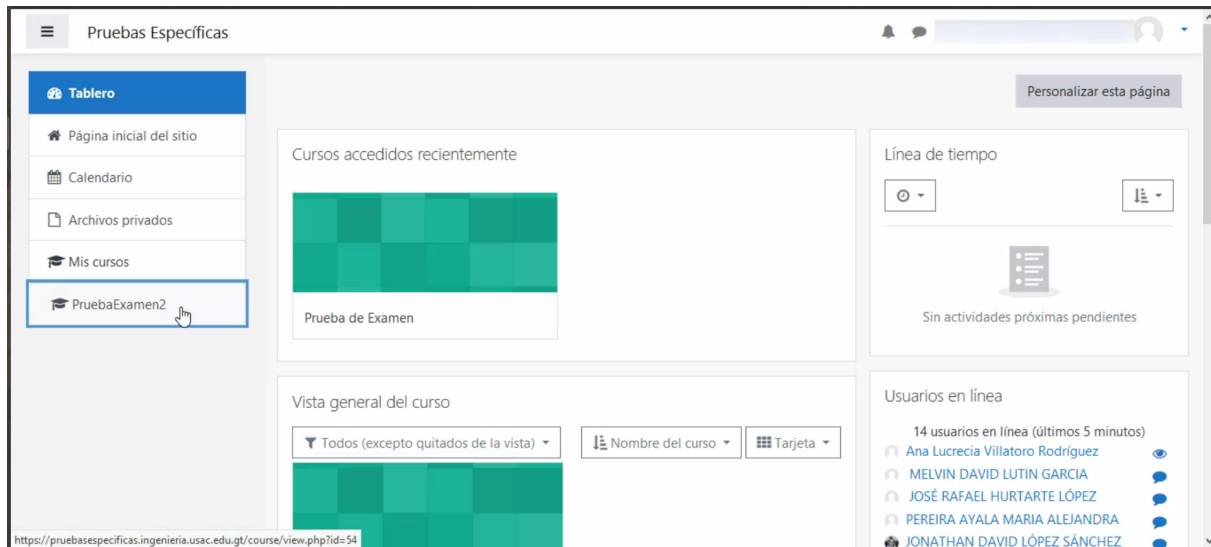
Pruebas Específicas

Tablero
Página inicial del sitio
Calendario
Archivos privados
Mis cursos
PruebaExamen2

Personalizar esta página

Cursos accedidos recientemente

Prueba de Examen

Línea de tiempo

Sin actividades próximas pendientes

Vista general del curso

Todos (excepto quitados de la vista)
Nombre del curso
Tarjeta

Usuarios en línea

14 usuarios en línea (últimos 5 minutos)
Ana Lucrecia Villatoro Rodríguez
MELVIN DAVID LUTIN GARCIA
JOSÉ RAFAEL HURTARTE LÓPEZ
PEREIRA AYALA MARIA ALEJANDRA
JONATHAN DAVID LÓPEZ SÁNCHEZ

https://pruebasespecificas.ingenieria.usac.edu.gt/course/view.php?id=54